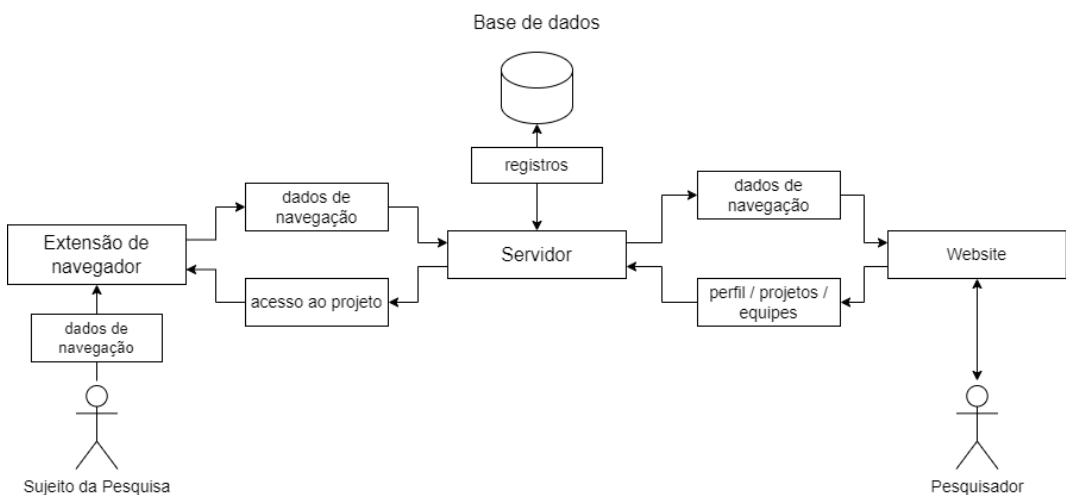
Base de dados

registros

dados de navegação

Extensão de navegador

acesso ao projeto

Servidor

dados de navegação

Website

perfil / projetos / equipes

dados de navegação

Sujeito da Pesquisa

Pesquisador